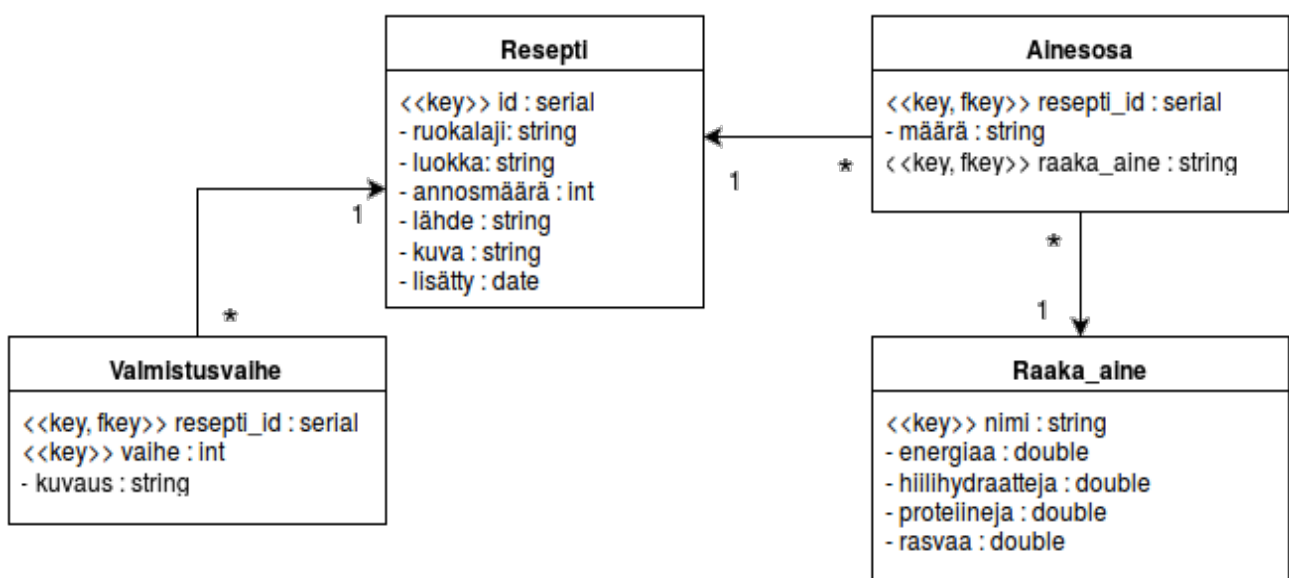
Resepti

<<key>> id : serial
- ruokalaji: string
- luokka: string
- annosmäärä : int
- lähde : string
- kuva : string
- lisätty : date

Ainesosa

<<key, fkey>> resepti_id : serial
- määrä : string
<<key, fkey>> raaka_aine : string

1

*

1

*

*

1

Valmistusvaihe

<<key, fkey>> resepti_id : serial
<<key>> vaihe : int
- kuvaus : string

Raaka_aine

<<key>> nimi : string
- energiaa : double
- hiilihydraatteja : double
- proteiineja : double
- rasvaa : double